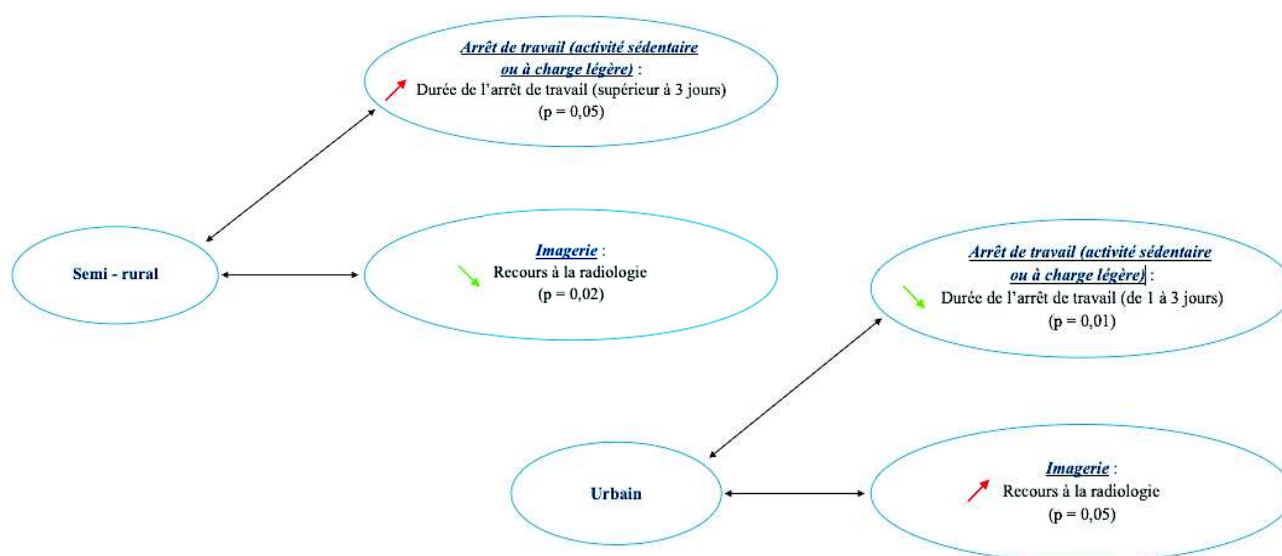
Arrêt de travail (activité sédentaire ou à charge légère) :
Durée de l'arrêt de travail (supérieur à 3 jours)
(p = 0,05)

Semi - rural

Imagerie :
Recours à la radiologie
(p = 0,02)

Arrêt de travail (activité sédentaire ou à charge légère) :
Durée de l'arrêt de travail (de 1 à 3 jours)
(p = 0,01)

Urbain

Imagerie :
Recours à la radiologie
(p = 0,05)